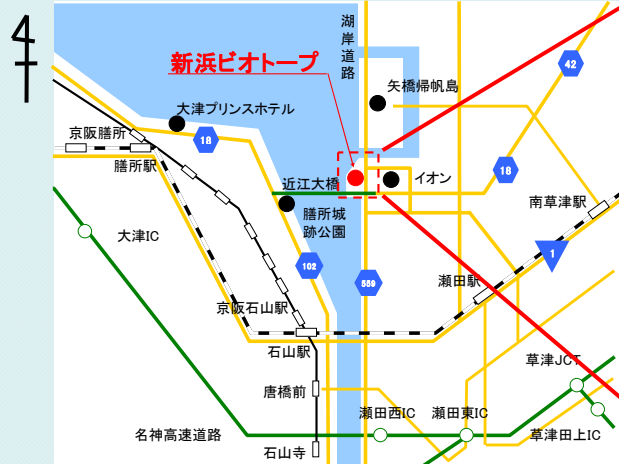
新浜ビオトープ

湖岸道路

矢橋帰帆島

42

大津プリンスホテル

18

京阪膳所

膳所駅

近江大橋

イオン

18

南草津駅

膳所城跡公園

大津IC

102

559

1

瀬田駅

京阪石山駅

石山駅

草津JCT

唐橋前

瀬田西IC

瀬田東IC

名神高速道路

草津田上IC

石山寺